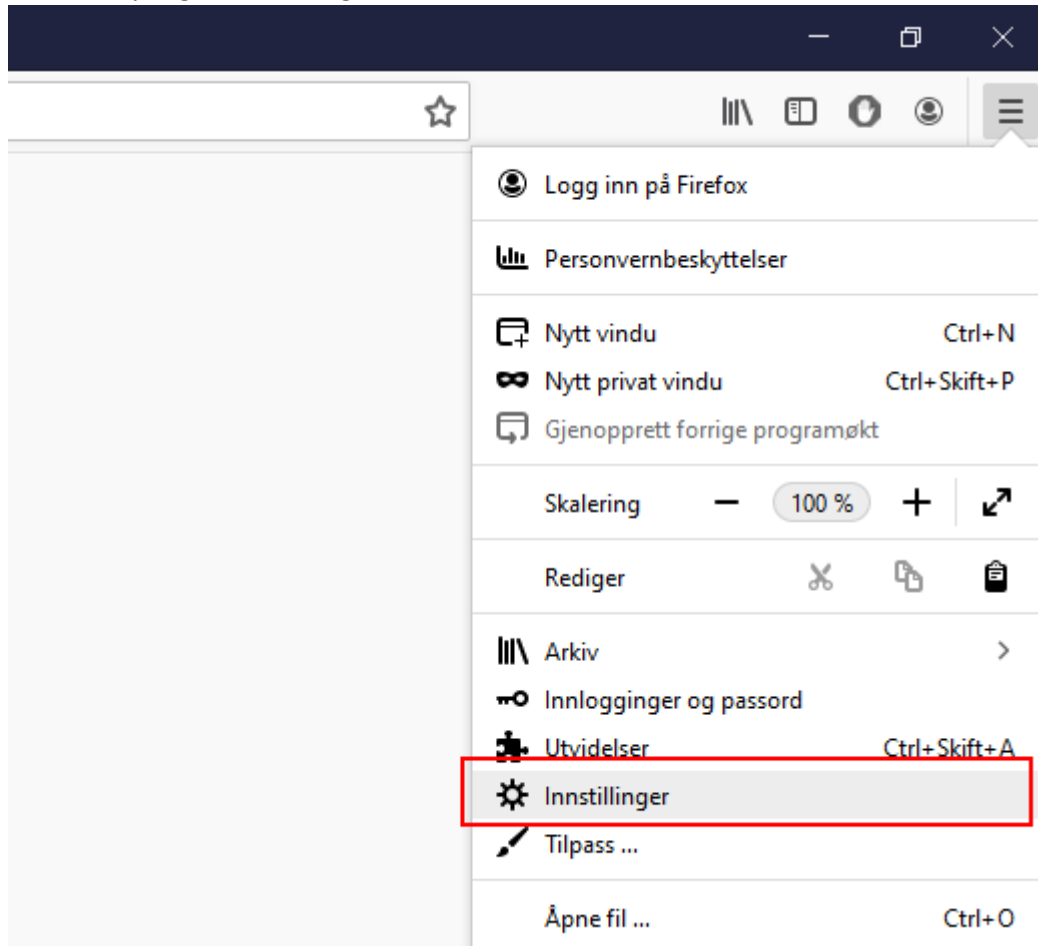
Logg inn på Firefox

Personvernbeskyttelser

Nytt vindu Ctrl+N
Nytt privat vindu Ctrl+Skift+P
Gjenopprett forrige programøkt

Skalering − 100 % +

Rediger

Arkiv >
Innlogginger og passord
Utvidelser Ctrl+Skift+A
Innstillinger
Tilpass ...

Åpne fil ... Ctrl+O